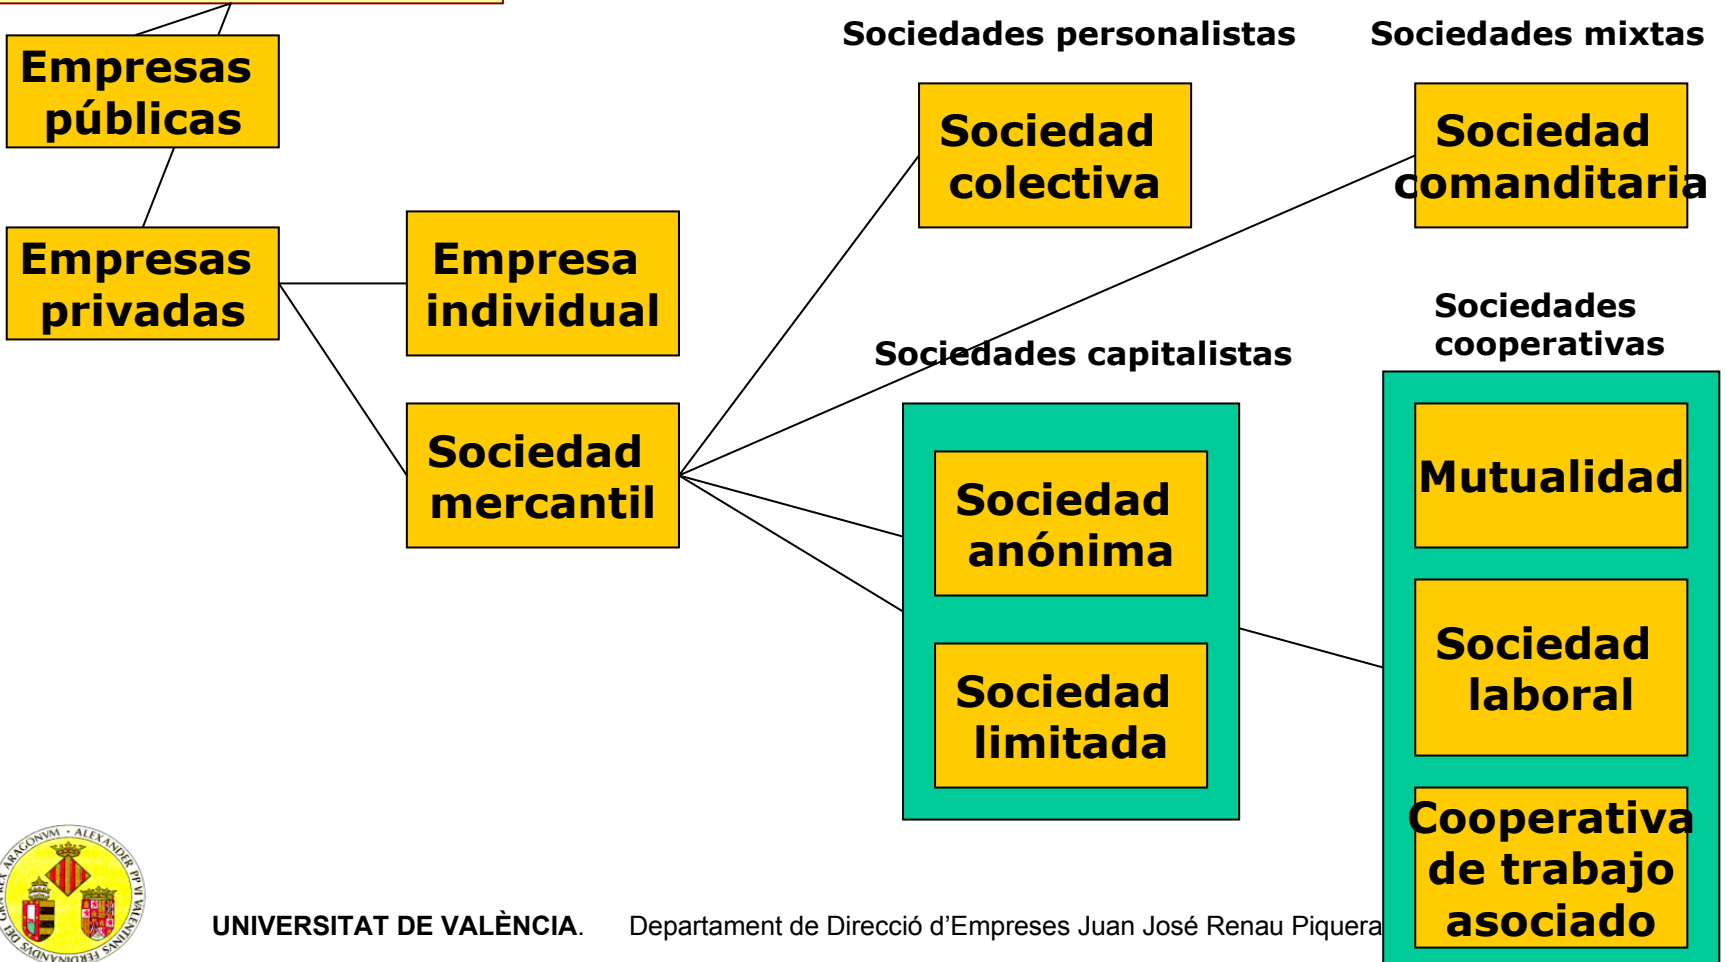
Empresas públicas

Empresas privadas

Empresa individual

Sociedad mercantil

Sociedades personalistas

Sociedad colectiva

Sociedades mixtas

Sociedad comanditaria

Sociedades capitalistas

Sociedad anónima

Sociedad limitada

Sociedades cooperativas

Mutualidad

Sociedad laboral

Cooperativa de trabajo asociado

ALEXANDER · AGONVM · SANDVS

UNIVERSITAT DE VALÈNCIA. Departament de Direcció d'Empreses Juan José Renau Piquera